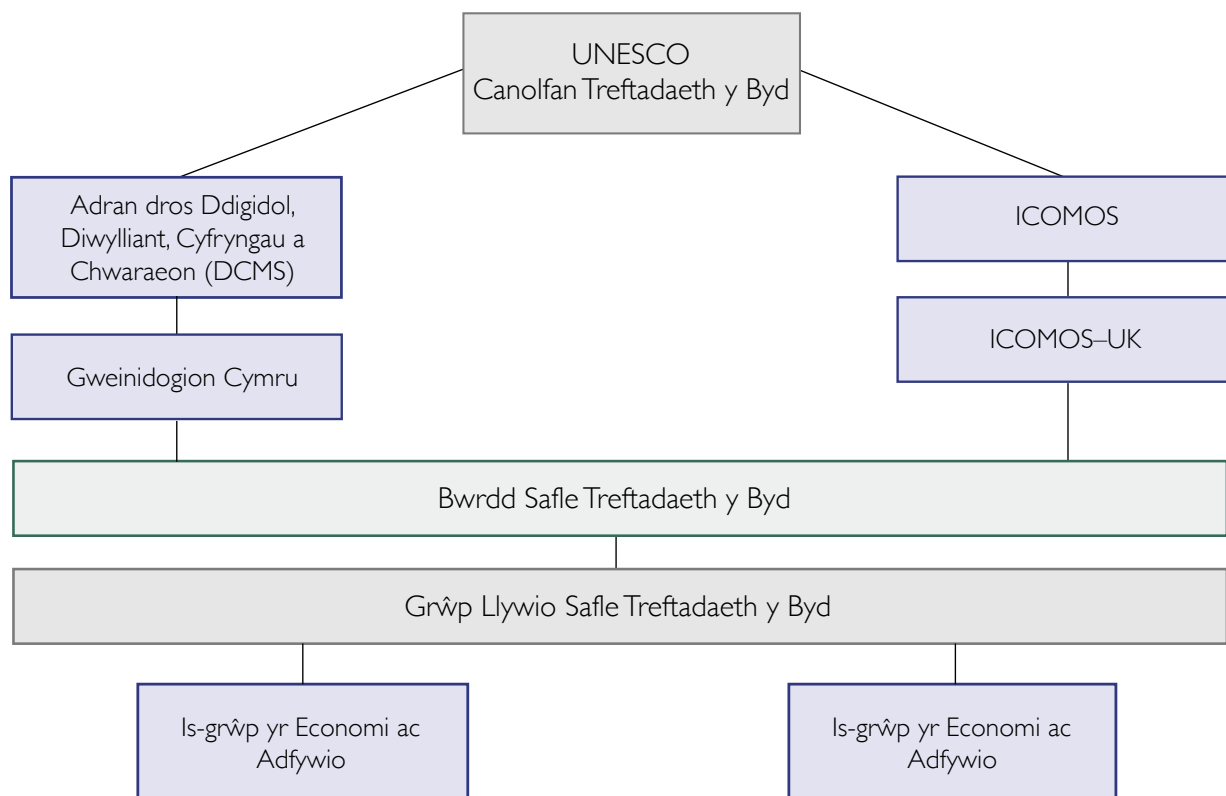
UNESCO
Canolfan Treftadaeth y Byd

Adran dros Ddigidol, Diwylliant, Cyfryngau a Chwaraeon (DCMS)

ICOMOS

ICOMOS–UK

Gweinidogion Cymru

Bwrdd Safle Treftadaeth y Byd

Grŵp Llywio Safle Treftadaeth y Byd

Is-grŵp yr Economi ac Adfywio

Is-grŵp yr Economi ac Adfywio